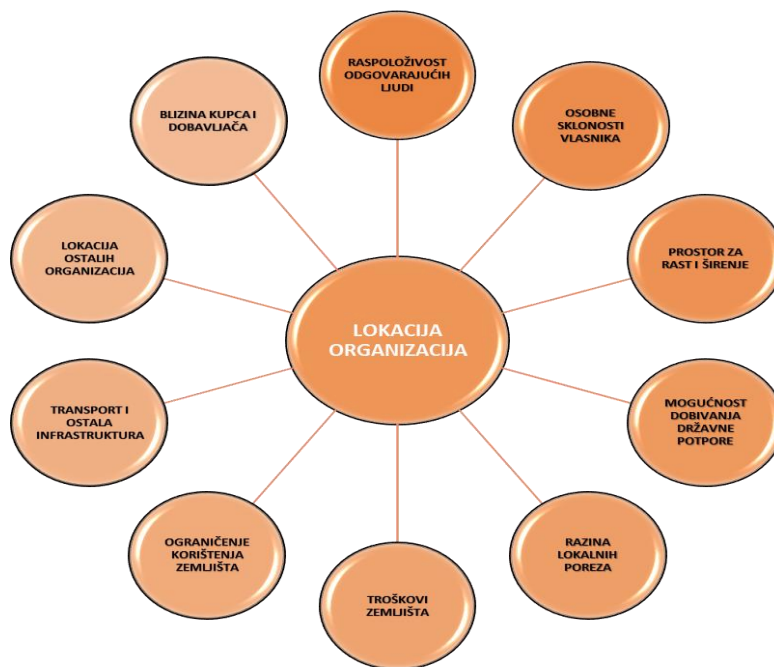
RASPOLOŽIVOST ODGOVARAJUĆIH LJUDI

OSOBNE SKLONOSTI VLASNIKA

PROSTOR ZA RAST I ŠIRENJE

MOGUĆNOST DOBIVANJA DRŽAVNE POTPORE

RAZINA LOKALNIH POREZA

TROŠKOVI ZEMLJIŠTA

OGRANIČENJE KORIŠTENJA ZEMLJIŠTA

TRANSPORT I OSTALA INFRASTRUKTURA

LOKACIJA OSTALIH ORGANIZACIJA

BLIZINA KUPCA I DOBAVLJAČA

LOKACIJA ORGANIZACIJA